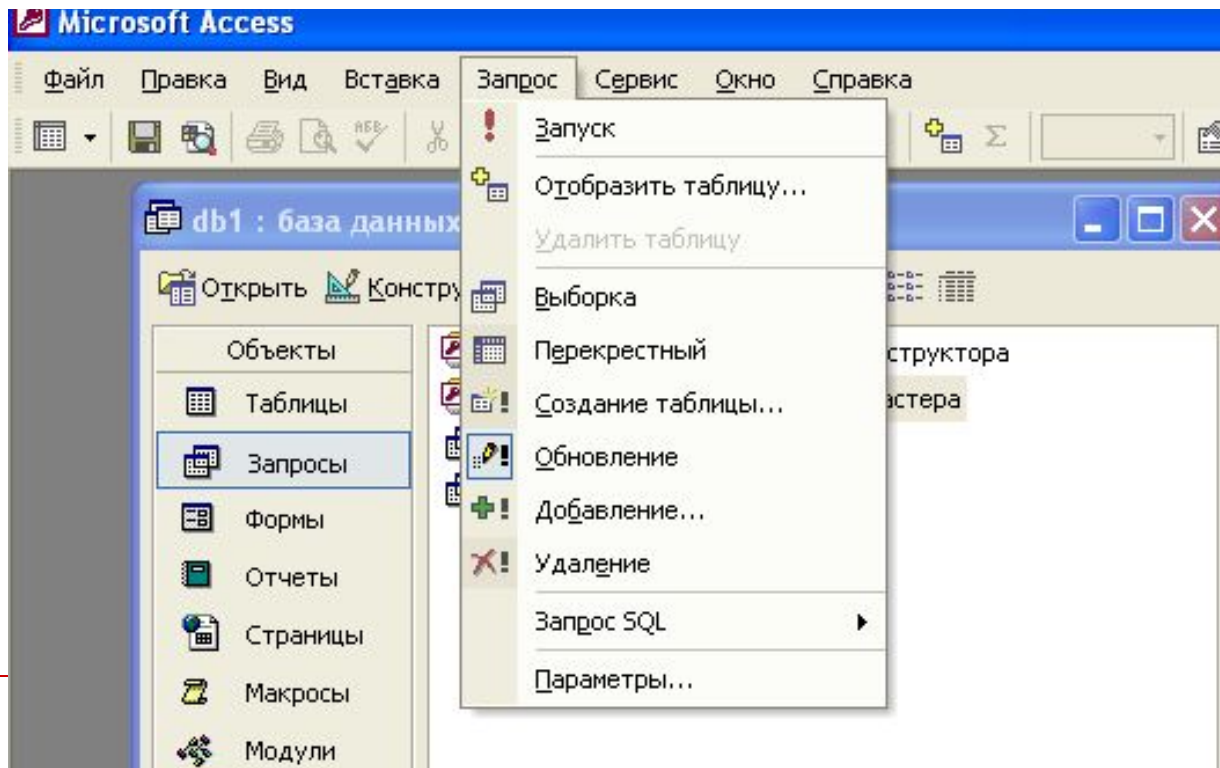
Microsoft Access

Файл Правка Вид Вставка Запрос Сервис Окно Справка

Запуск
Отобразить таблицу...
Удалить таблицу
Выборка
Перекрестный
Создание таблицы...
Обновление
Добавление...
Удаление
Запрос SQL
Параметры...

db1 : база данных

Открыть Констру

Объекты
Таблицы
Запросы
Формы
Отчеты
Страницы
Макросы
Модули

структора
астера